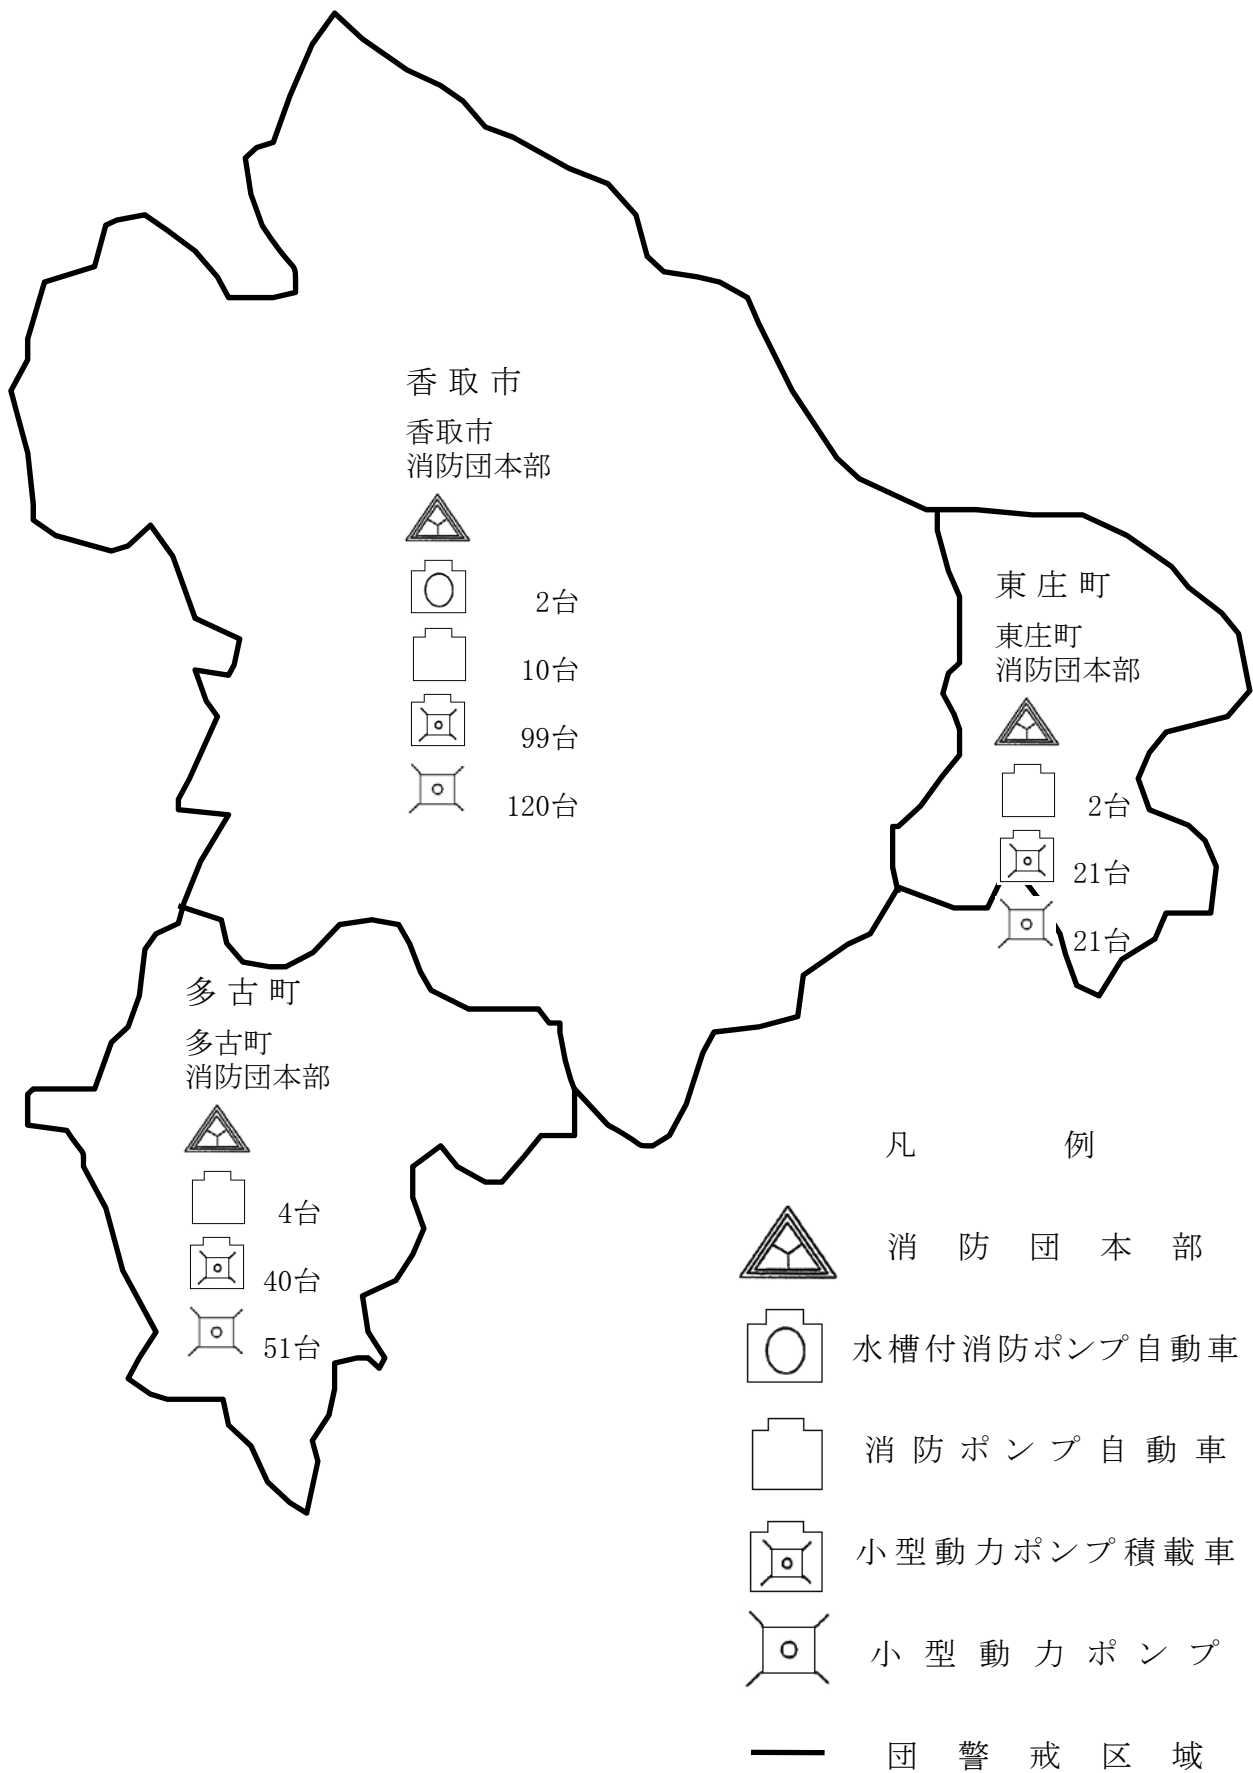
香取市

香取市
消防団本部

2台

10台

99台

120台

東庄町

東庄町
消防団本部

2台

21台

21台

多古町

多古町
消防団本部

4台

40台

51台

凡　例

消防団本部

水槽付消防ポンプ自動車

消防ポンプ自動車

小型動力ポンプ積載車

小型動力ポンプ

団警戒区域